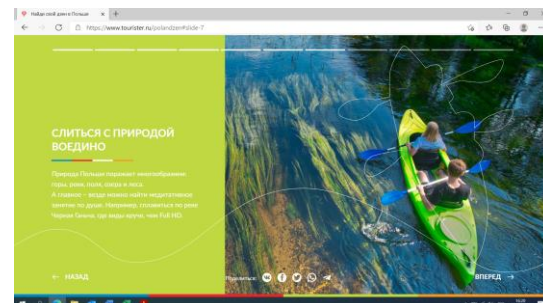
Найди свой дом в Польше

https://www.tourister.ru/polandzen#slide-7

СЛИТЬСЯ С ПРИРОДОЙ ВОЕДИНО

Природа Польши поражает многообразием: горы, реки, поля, озера и леса. А главное – везде можно найти медитативное занятие по душе. Например, сплавиться по реке Черная Ганьча, где воды кручу, чем Full HD.

← НАЗАД

Поделиться:

ВПЕРЕД →